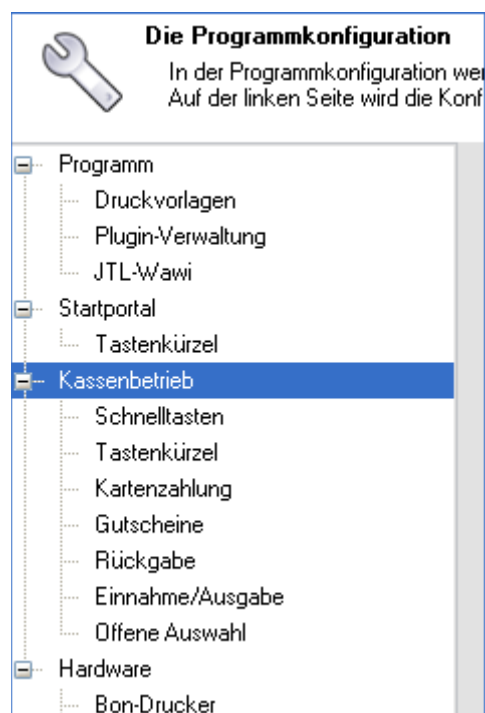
Die Programmkonfiguration

In der Programmkonfiguration wer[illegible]
Auf der linken Seite wird die Konf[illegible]

Programm
Druckvorlagen
Plugin-Verwaltung
JTL-Wawi
Startportal
Tastenkürzel
Kassenbetrieb
Schnelltasten
Tastenkürzel
Kartenzahlung
Gutscheine
Rückgabe
Einnahme/Ausgabe
Offene Auswahl
Hardware
Bon-Drucker